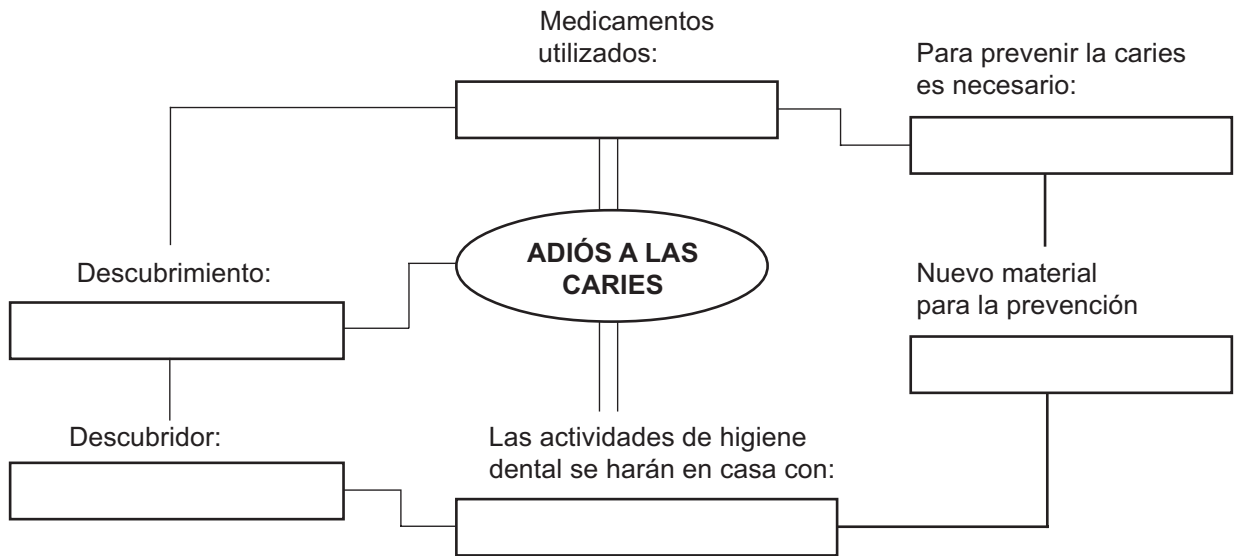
Medicamentos utilizados:

Para prevenir la caries es necesario:

ADIÓS A LAS CARIES

Descubrimiento:

Nuevo material para la prevención

Descubridor:

Las actividades de higiene dental se harán en casa con: